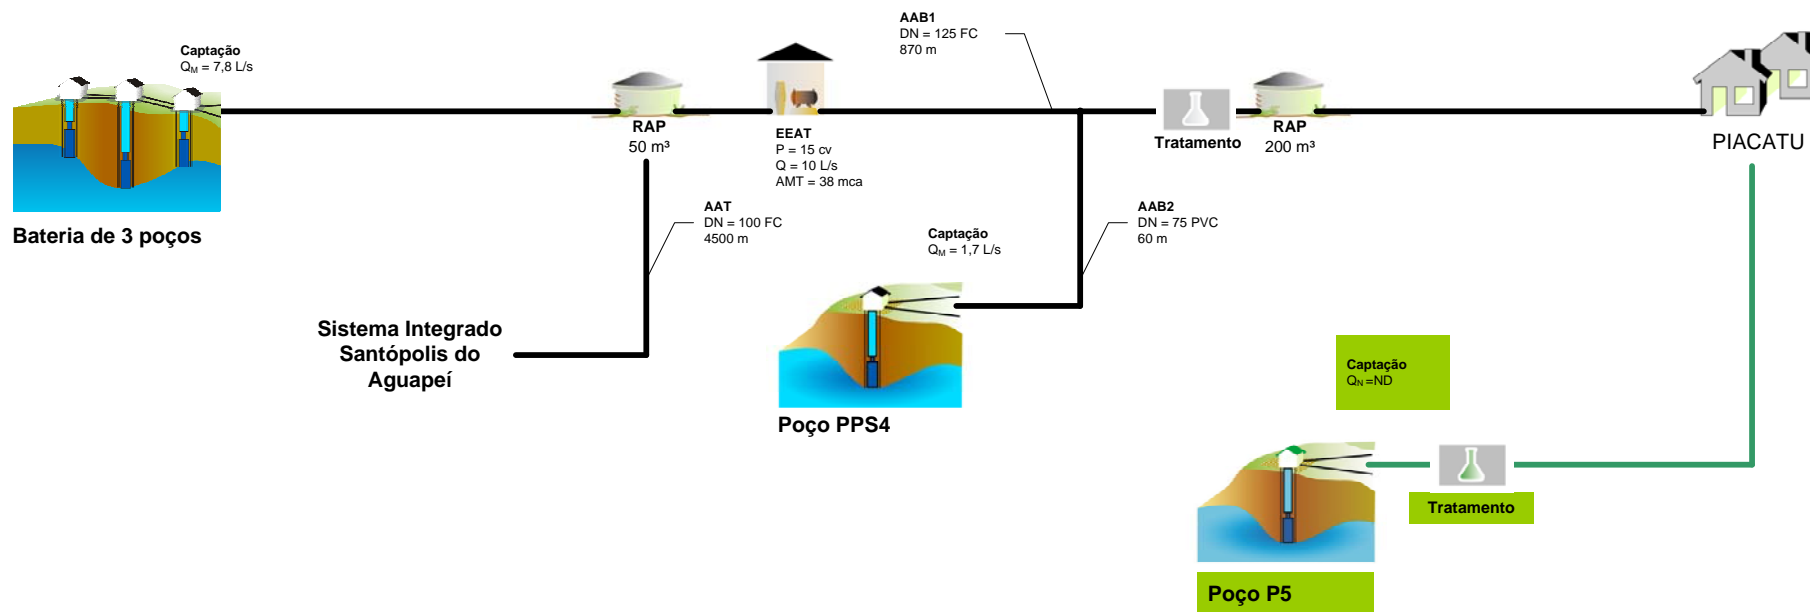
Captação
$Q_M$ = 7,8 L/s

Bateria de 3 poços

RAP
50 m³

EEAT
P = 15 cv
Q = 10 L/s
AMT = 38 mca

AAB1
DN = 125 FC
870 m

Tratamento

RAP
200 m³

PIACATU

AAT
DN = 100 FC
4500 m

Sistema Integrado Santópolis do Aguapeí

Captação
$Q_M$ = 1,7 L/s

AAB2
DN = 75 PVC
60 m

Poço PPS4

Captação
$Q_N$ =ND

Tratamento

Poço P5